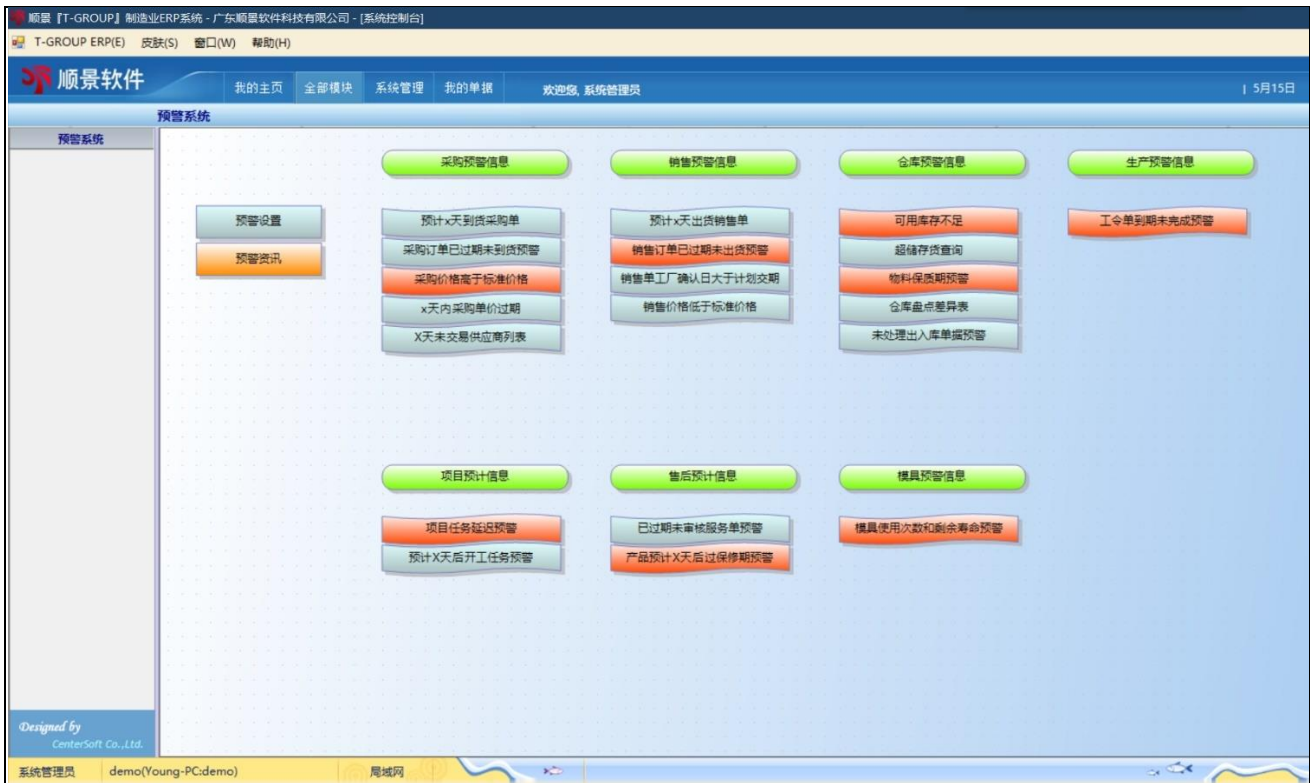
顺景『T-GROUP』制造业ERP系统 - 广东顺景软件科技有限公司 - [系统控制台]

T-GROUP ERP(E) 皮肤(S) 窗口(W) 帮助(H)

顺景软件

我的主页 全部模块 系统管理 我的单据

欢迎您, 系统管理员

| 5月15日

预警系统

预警系统

预警设置

预警资讯

采购预警信息

预计x天到货采购单

采购订单已过期未到货预警

采购价格高于标准价格

x天内采购单价过期

X天未交易供应商列表

销售预警信息

预计x天出货销售单

销售订单已过期未出货预警

销售单工厂确认日大于计划交期

销售价格低于标准价格

仓库预警信息

可用库存不足

超储存货查询

物料保质期预警

仓库盘点差异表

未处理出入库单据预警

生产预警信息

工令单到期未完成预警

项目预计信息

项目任务延迟预警

预计X天后开工任务预警

售后预计信息

已过期未审核服务单预警

产品预计X天后过保修期预警

模具预警信息

模具使用次数和剩余寿命预警

Designed by
CenterSoft Co.,Ltd.

系统管理员 demo(Young-PC:demo) 局域网